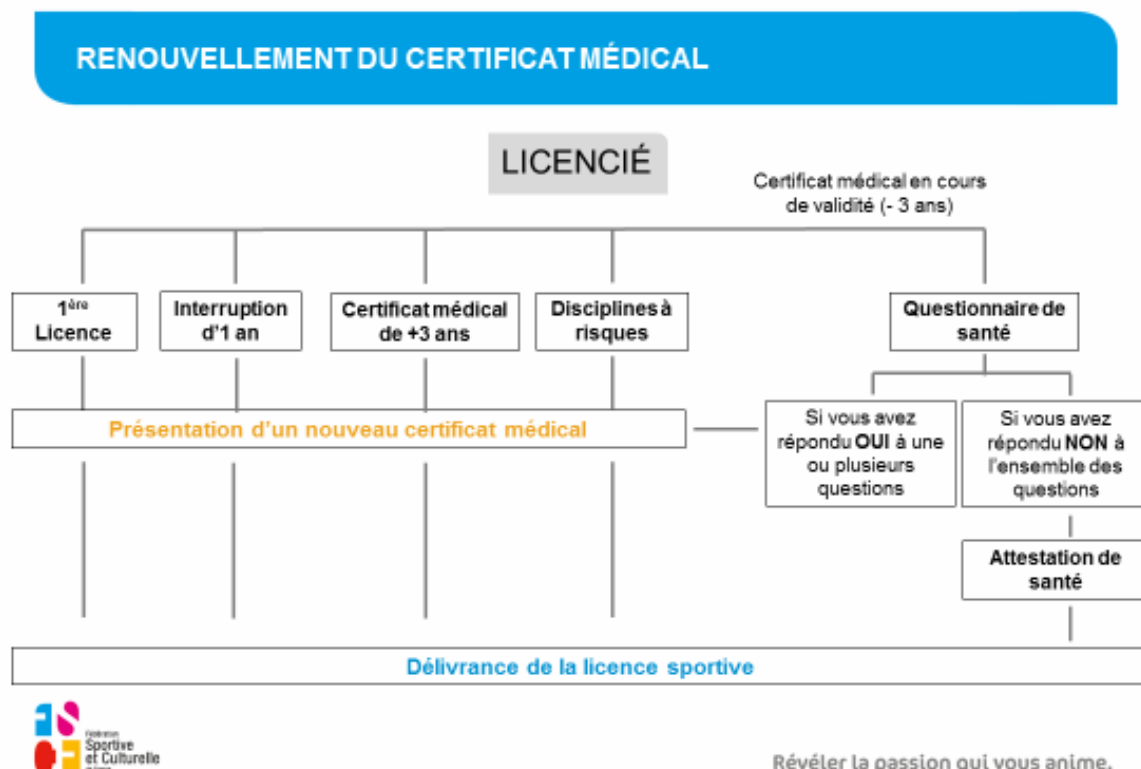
RENOUVELLEMENT DU CERTIFICAT MÉDICAL

LICENCIÉ

Certificat médical en cours de validité (- 3 ans)

$1^{ère}$ Licence

Interruption d'1 an

Certificat médical de +3 ans

Disciplines à risques

Questionnaire de santé

Présentation d'un nouveau certificat médical

Si vous avez répondu OUI à une ou plusieurs questions

Si vous avez répondu NON à l'ensemble des questions

Attestation de santé

Délivrance de la licence sportive

FSCF

Fédération Sportive et Culturelle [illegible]

Révéler la passion qui vous anime.